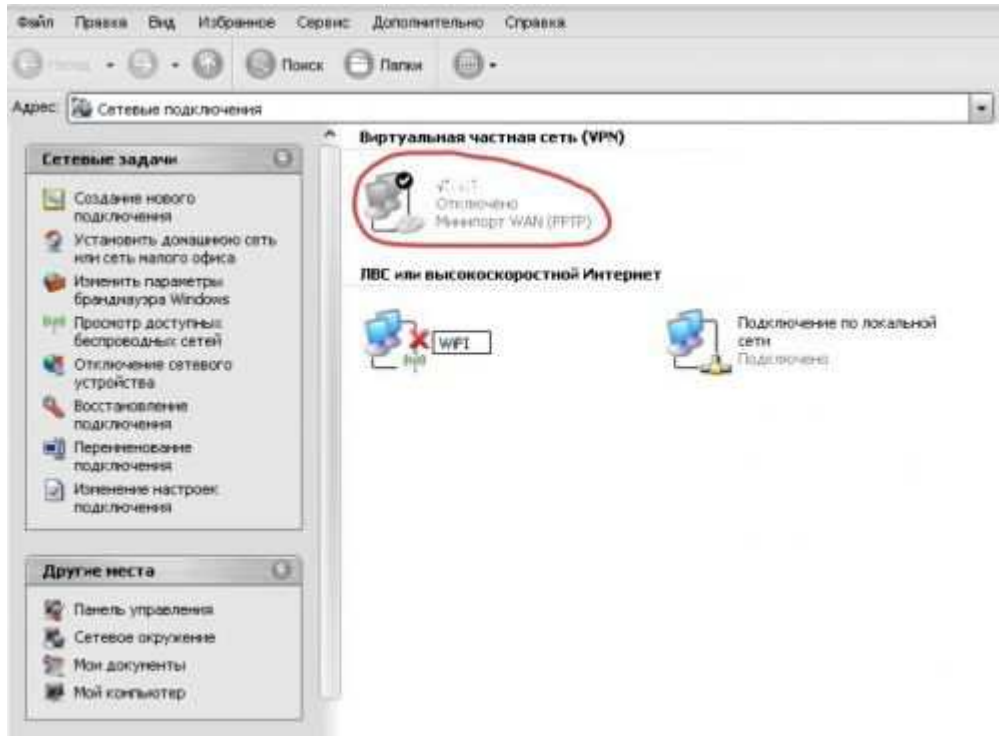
Файл Правка Вид Избранное Сервис Дополнительно Справка

Назад Поиск Папки

Адрес: Сетевые подключения

Сетевые задачи

Создание нового подключения

Установить домашнюю сеть или сеть малого офиса

Изменить параметры брандмауэра Windows

Просмотр доступных беспроводных сетей

Отключение сетевого устройства

Восстановление подключения

Переименование подключения

Изменение настроек подключения

Другие места

Панель управления

Сетевое окружение

Мои документы

Мой компьютер

Виртуальная частная сеть (VPN)

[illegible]
Отключено
Минипорт WAN (PPTP)

ЛВС или высокоскоростной Интернет

WIFI

Подключение по локальной сети
Подключено